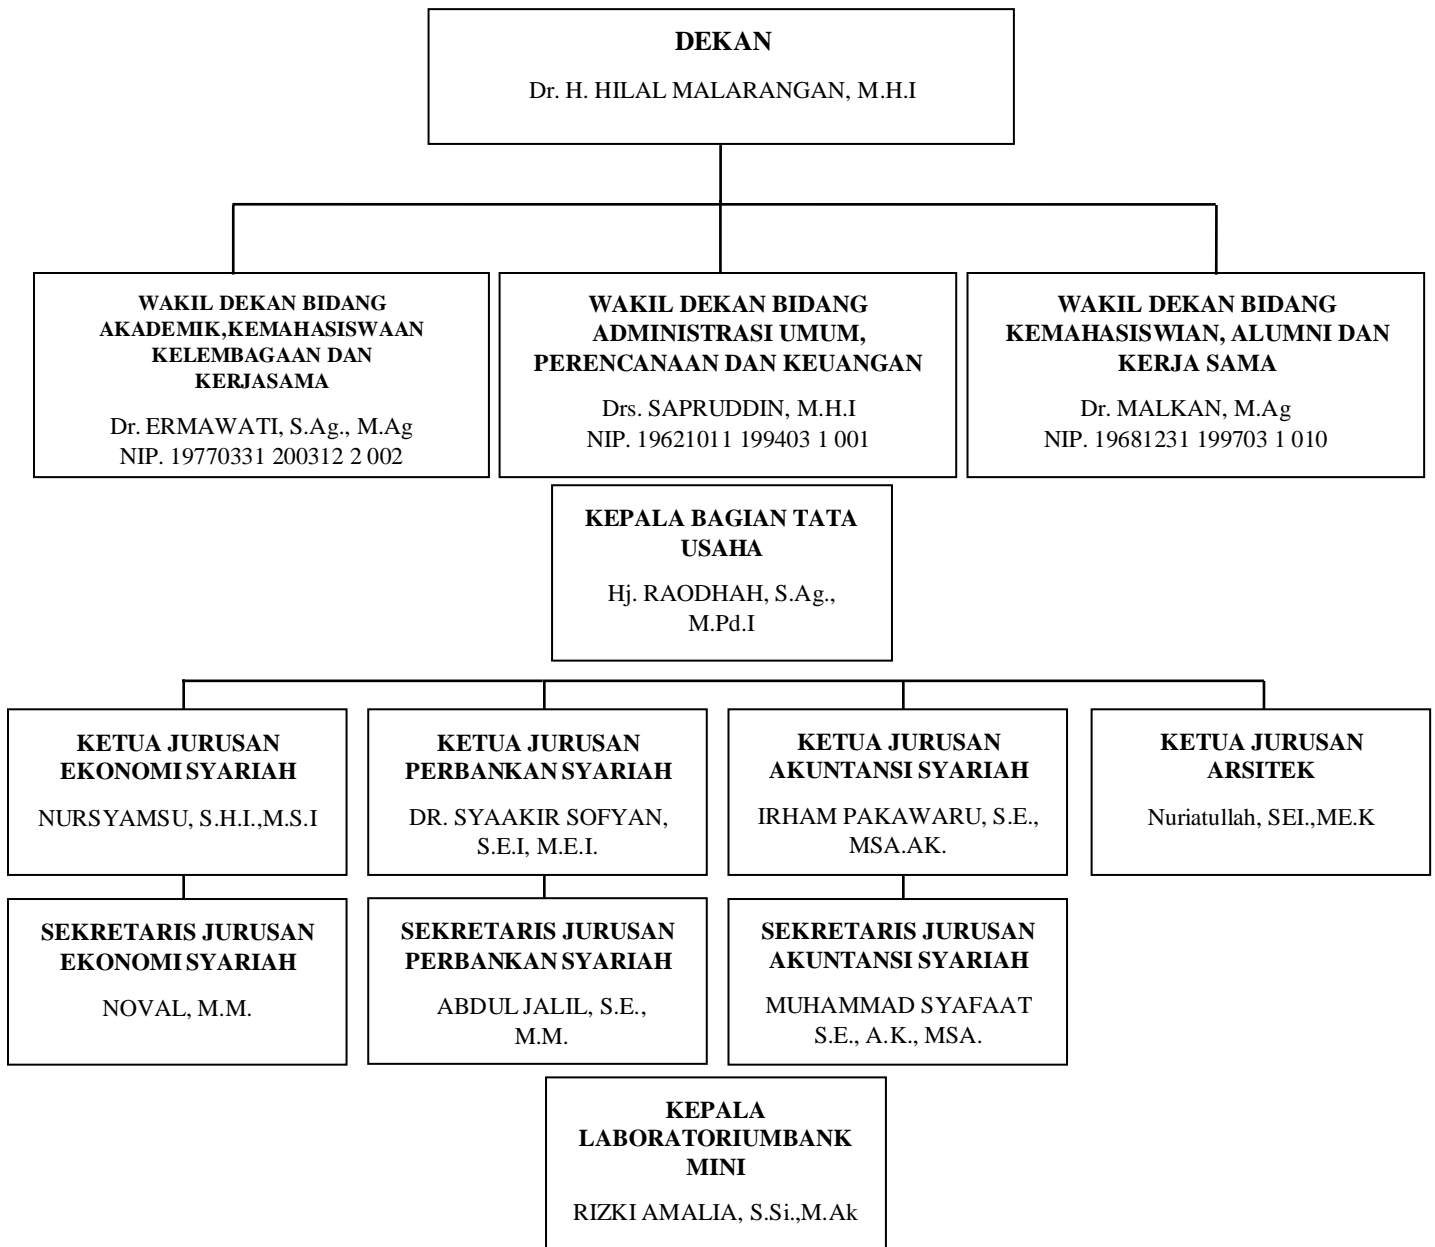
DEKAN

Dr. H. HILAL MALARANGAN, M.H.I

WAKIL DEKAN BIDANG AKADEMIK,KEMAHASISWAAN KELEMBAGAAN DAN KERJASAMA

Dr. ERMAWATI, S.Ag., M.Ag
NIP. 19770331 200312 2 002

WAKIL DEKAN BIDANG ADMINISTRASI UMUM, PERENCANAAN DAN KEUANGAN

Drs. SAPRUDDIN, M.H.I
NIP. 19621011 199403 1 001

WAKIL DEKAN BIDANG KEMAHASISWIAN, ALUMNI DAN KERJA SAMA

Dr. MALKAN, M.Ag
NIP. 19681231 199703 1 010

KEPALA BAGIAN TATA USAHA

Hj. RAODHAH, S.Ag., M.Pd.I

KETUA JURUSAN EKONOMI SYARIAH

NURSYAMSU, S.H.I.,M.S.I

KETUA JURUSAN PERBANKAN SYARIAH

DR. SYAAKIR SOFYAN, S.E.I, M.E.I.

KETUA JURUSAN AKUNTANSI SYARIAH

IRHAM PAKAWARU, S.E., MSA.AK.

KETUA JURUSAN ARSITEK

Nuriatullah, SEI.,ME.K

SEKRETARIS JURUSAN EKONOMI SYARIAH

NOVAL, M.M.

SEKRETARIS JURUSAN PERBANKAN SYARIAH

ABDUL JALIL, S.E., M.M.

SEKRETARIS JURUSAN AKUNTANSI SYARIAH

MUHAMMAD SYAFAAT S.E., A.K., MSA.

KEPALA LABORATORIUMBANK MINI

RIZKI AMALIA, S.Si.,M.Ak